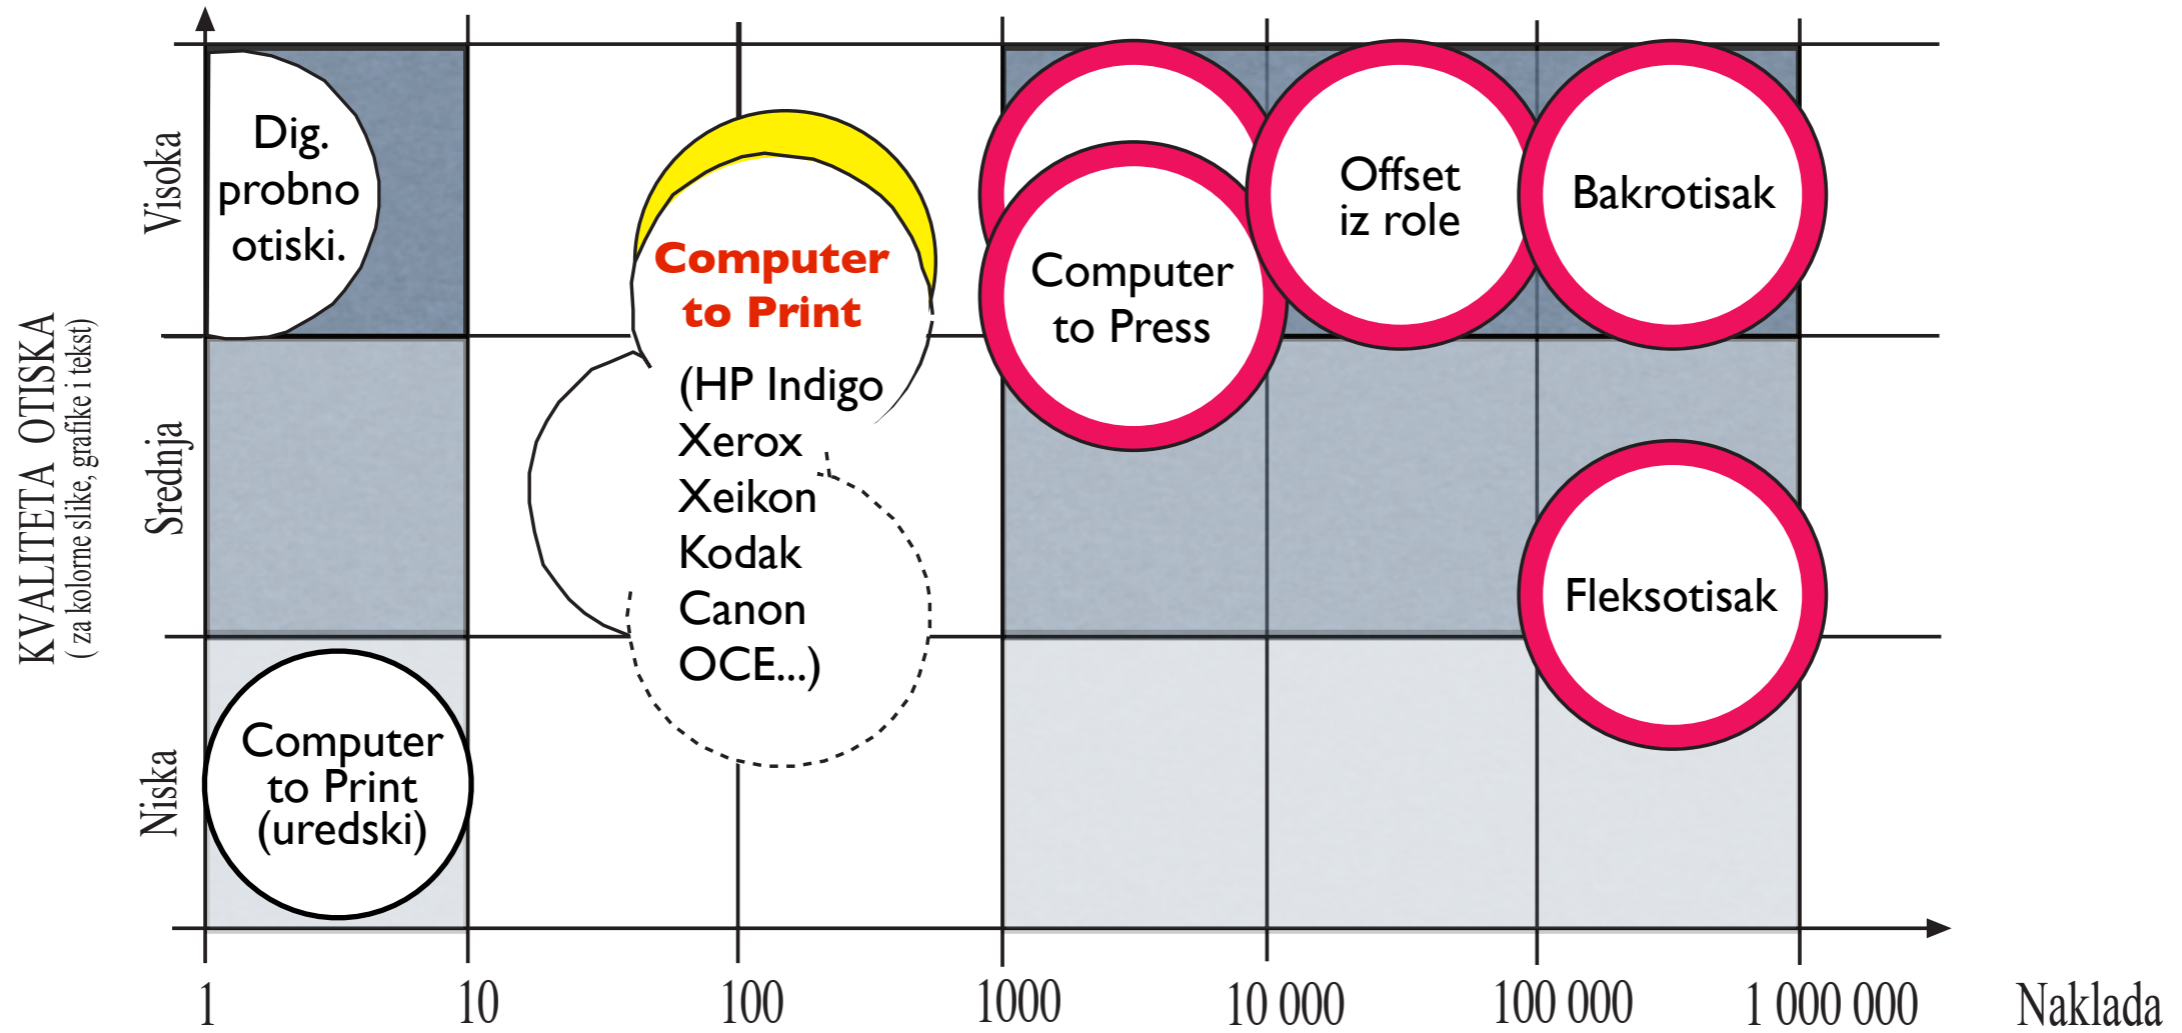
KVALITETA OTISKA
( za kolorne slike, grafike i tekst)

Visoka
Srednja
Niska

Dig. probno otiski.

Computer to Print
(HP Indigo
Xerox
Xeikon
Kodak
Canon
OCE...)

Computer to Press

Offset iz role

Bakrotisak

Fleksotisak

Computer to Print (uredski)

1
10
100
1000
10 000
100 000
1 000 000
Naklada